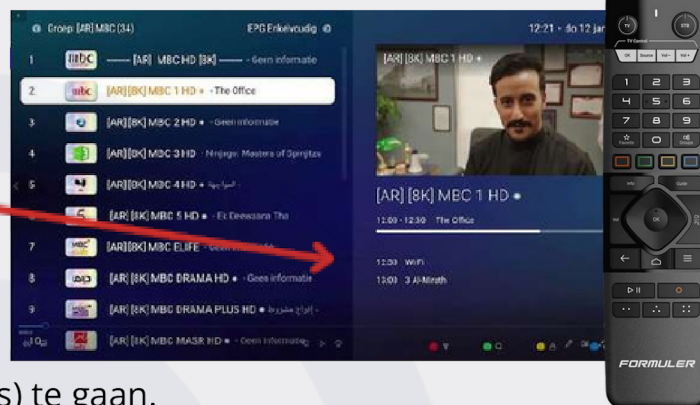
Groep [AR] MBC (34)

EPG Enkelvoudig

12:21 - do 12 jan

1 —— [AR] MBC HD [8K] —— - Geen informatie

2 [AR] [8K] MBC 1 HD • - The Office

3 [AR] [8K] MBC 2 HD • - Geen informatie

4 [AR] [8K] MBC 3 HD - Ninjago: Masters of Spinjitzu

5 [AR] [8K] MBC 4 HD • - السوايحة

6 [AR] [8K] MBC 5 HD • - Ei Deewaana Tha

7 [AR] [8K] MBC ELIFE - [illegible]

8 [AR] [8K] MBC DRAMA HD • - Geen informatie

9 [AR] [8K] MBC DRAMA PLUS HD • - إدراج مشروط

10 [AR] [8K] MBC MASR HD • - Geen informatie

[AR] [8K] MBC 1 HD •

[AR] [8K] MBC 1 HD •

12:09 - 12:30 The Office

12:30 WiFi

13:00 3 Al-Mirath

s) te gaan.

TV

STB

OK

FORMULER